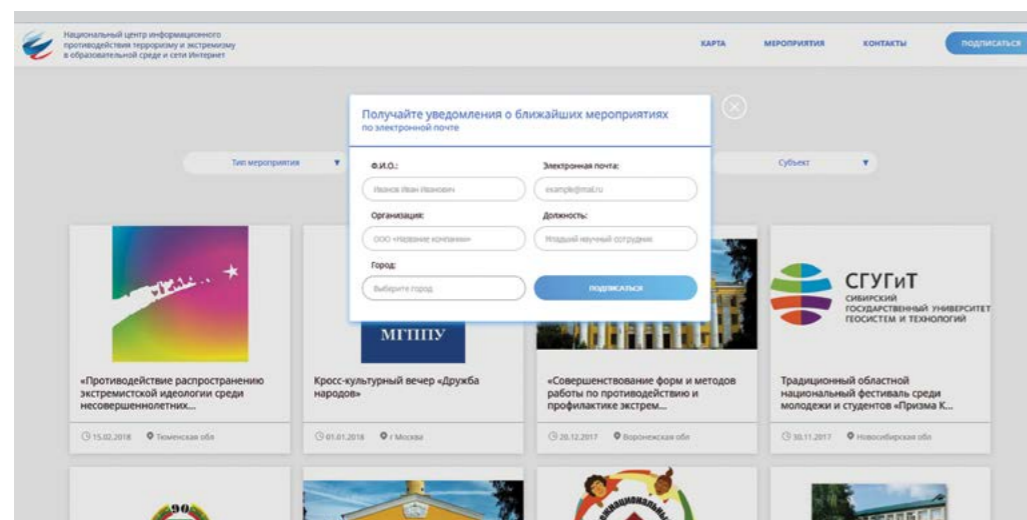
Национальный центр информационного противодействия терроризму и экстремизму в образовательной среде и сети Интернет

КАРТА МЕРОПРИЯТИЯ КОНТАКТЫ ПОДПИСАТЬСЯ

Получайте уведомления о ближайших мероприятиях
по электронной почте

Тип мероприятия ▼

Субъект ▼

Ф.И.О.:
Иванов Иван Иванович

Электронная почта:
example@mail.ru

Организация:
ООО «Название компании»

Должность:
Младший научный сотрудник

Город:
Выберите город

ПОДПИСАТЬСЯ

МГППУ

СГУГиТ
СИБИРСКИЙ ГОСУДАРСТВЕННЫЙ УНИВЕРСИТЕТ ГЕОСИСТЕМ И ТЕХНОЛОГИЙ

«Противодействие распространению экстремистской идеологии среди несовершеннолетних...
15.02.2018 Тюменская обл

Кросс-культурный вечер «Дружба народов»
01.01.2018 г Москва

«Совершенствование форм и методов работы по противодействию и профилактике экстрем...
20.12.2017 Воронежская обл

Традиционный областной национальный фестиваль среди молодежи и студентов «Призма К...
30.11.2017 Новосибирская обл